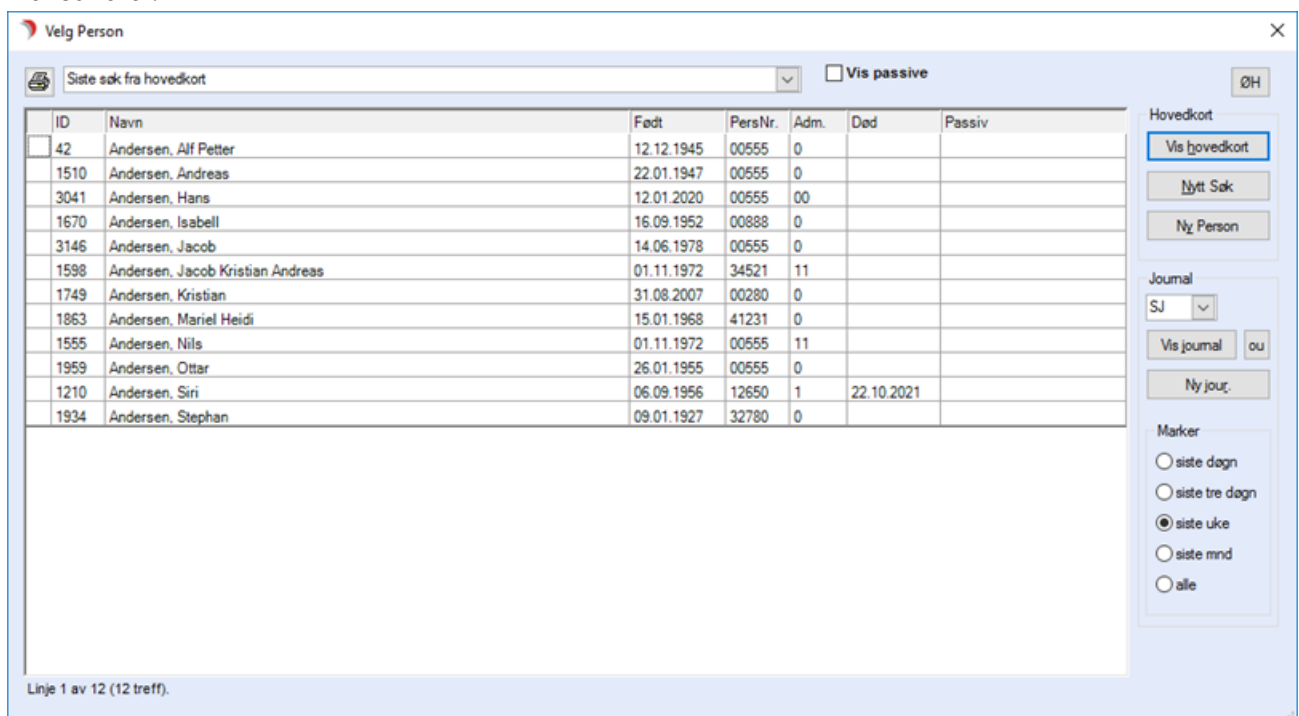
Velg Person

Siste søk fra hovedkort

Vis passive

ØH

| ID | Navn | Født | PersNr. | Adm. | Død | Passiv |
|---|---|---|---|---|---|---|
| 42 | Andersen, Alf Petter | 12.12.1945 | 00555 | 0 | | |
| 1510 | Andersen, Andreas | 22.01.1947 | 00555 | 0 | | |
| 3041 | Andersen, Hans | 12.01.2020 | 00555 | 00 | | |
| 1670 | Andersen, Isabell | 16.09.1952 | 00888 | 0 | | |
| 3146 | Andersen, Jacob | 14.06.1978 | 00555 | 0 | | |
| 1598 | Andersen, Jacob Kristian Andreas | 01.11.1972 | 34521 | 11 | | |
| 1749 | Andersen, Kristian | 31.08.2007 | 00280 | 0 | | |
| 1863 | Andersen, Mariel Heidi | 15.01.1968 | 41231 | 0 | | |
| 1555 | Andersen, Nils | 01.11.1972 | 00555 | 11 | | |
| 1959 | Andersen, Ottar | 26.01.1955 | 00555 | 0 | | |
| 1210 | Andersen, Siri | 06.09.1956 | 12650 | 1 | 22.10.2021 | |
| 1934 | Andersen, Stephan | 09.01.1927 | 32780 | 0 | | |

Hovedkort
Vis hovedkort
Nytt Søk
Ny Person

Journal
SJ
Vis journal
ou
Ny jour.

Marker
siste døgn
siste tre døgn
siste uke
siste mnd
alle

Linje 1 av 12 (12 treff).